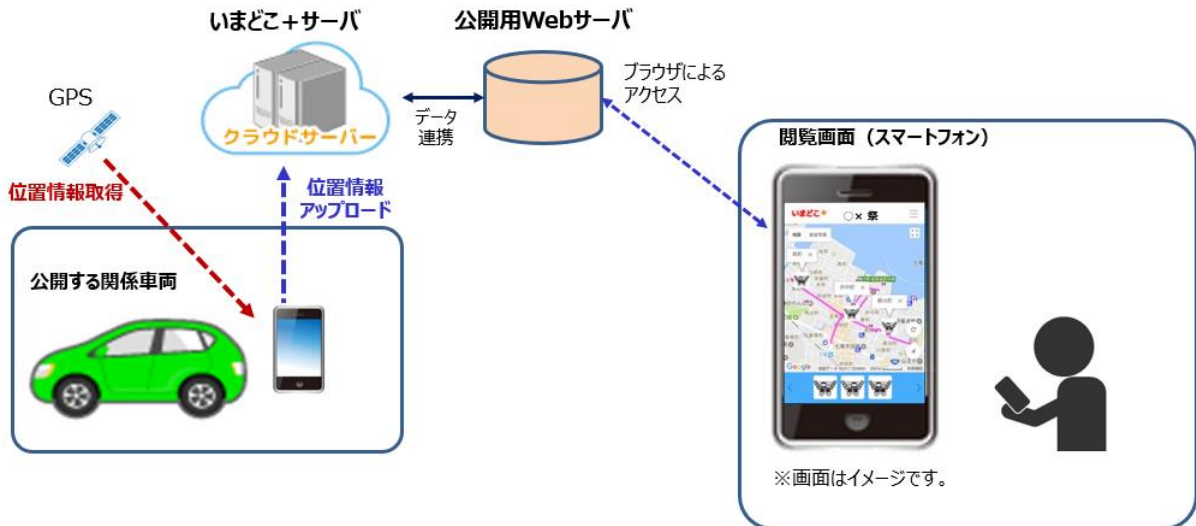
いまどこ+サーバ

公開用Webサーバ

GPS

クラウドサーバー

データ
連携

ブラウザによる
アクセス

閲覧画面（スマートフォン）

位置情報取得

位置情報
アップロード

公開する関係車両

いまどこ+ ○×祭

※画面はイメージです。